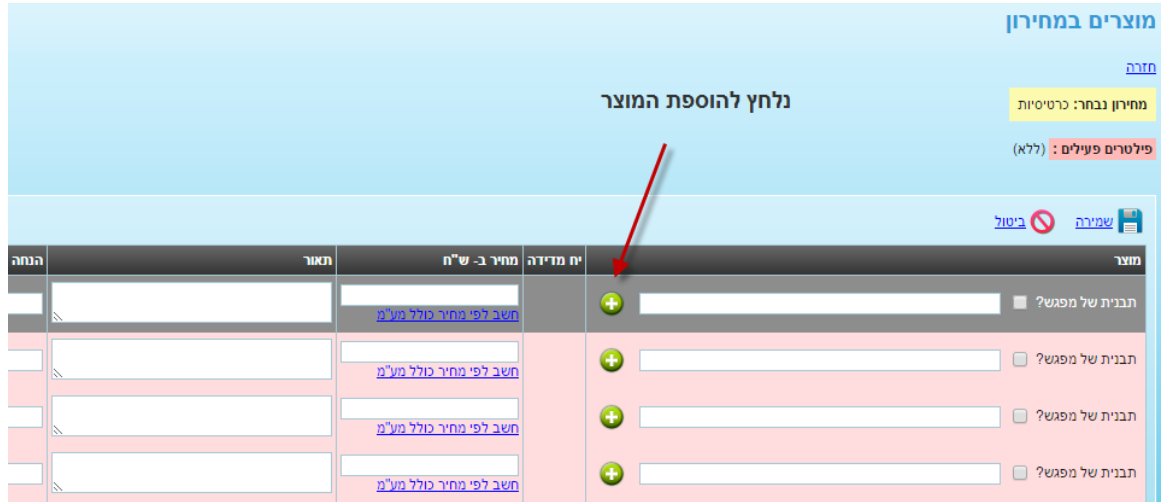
מוצרים במחירון

חזרה

מחירון נבחר: כרטיסיות

נלחץ להוספת המוצר

פילטרים פעילים: (ללא)

שמירה ביטול

| מוצר | יח מדידה | מחיר ב- ש"ח | תאור | הנחה |
|---|---|---|---|---|
| תבנית של מפגש? | | חשב לפי מחיר כולל מע"מ | | |
| תבנית של מפגש? | | חשב לפי מחיר כולל מע"מ | | |
| תבנית של מפגש? | | חשב לפי מחיר כולל מע"מ | | |
| תבנית של מפגש? | | חשב לפי מחיר כולל מע"מ | | |